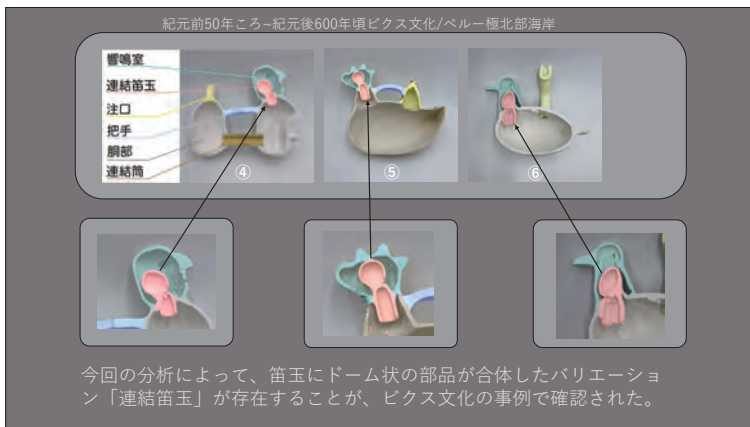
紀元前50年ころ~紀元後600年頃ビクス文化/ペルー極北部海岸

響鳴室
連結笛玉
注口
把手
胴部
連結筒

④
⑤
⑥

今回の分析によって、笛玉にドーム状の部品が合体したバリエーション「連結笛玉」が存在することが、ビクス文化の事例で確認された。